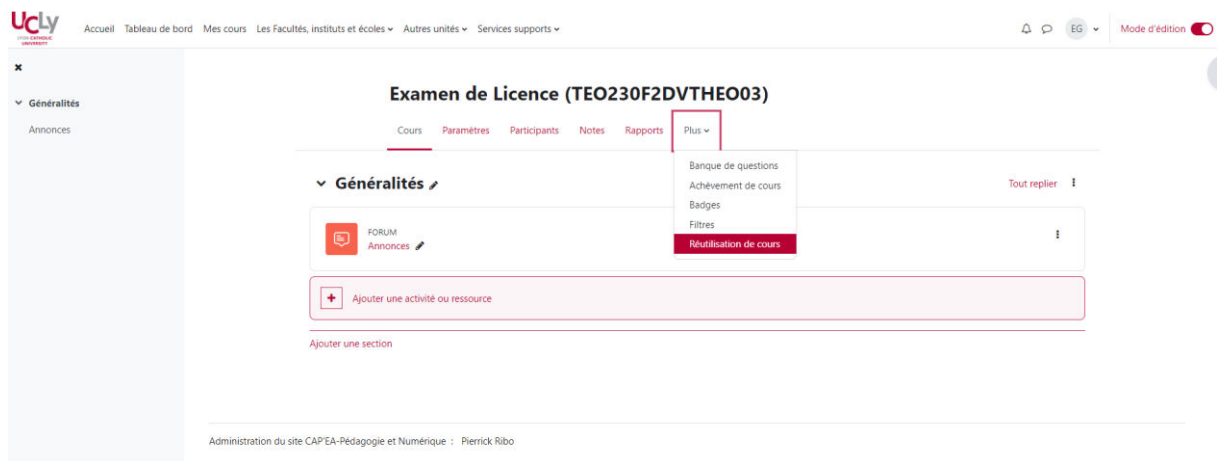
UCLy
LYON CATHOLIC UNIVERSITY

Accueil Tableau de bord Mes cours Les Facultés, instituts et écoles Autres unités Services supports

EG Mode d'édition

×

Généralités

Annonces

Examen de Licence (TEO230F2DVTHEO03)

Cours Paramètres Participants Notes Rapports Plus

Banque de questions
Achèvement de cours
Badges
Filtres
Réutilisation de cours

Généralités

Tout replier

FORUM
Annonces

Ajouter une activité ou ressource

Ajouter une section

Administration du site CAP'EA-Pédagogie et Numérique : Pierrick Ribo